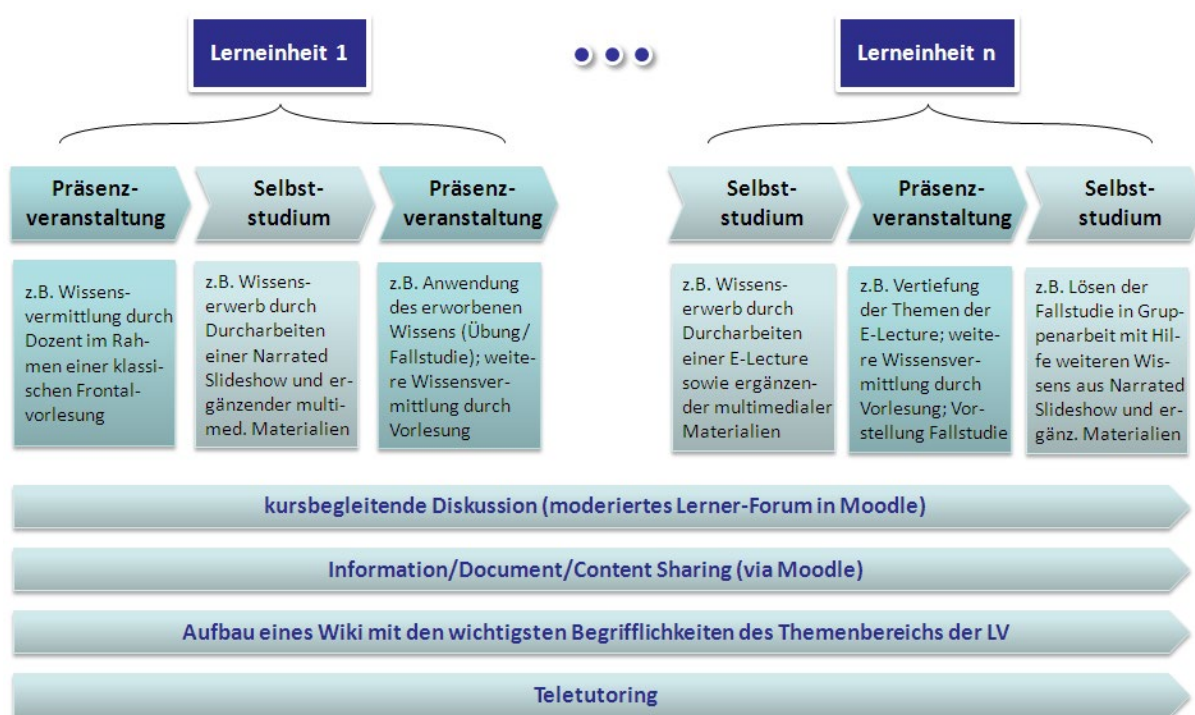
Lerneinheit 1

Lerneinheit n

Präsenzveranstaltung

z.B. Wissensvermittlung durch Dozent im Rahmen einer klassischen Frontalvorlesung

Selbststudium

z.B. Wissenserwerb durch Durcharbeiten einer Narrated Slideshow und ergänzender multimed. Materialien

Präsenzveranstaltung

z.B. Anwendung des erworbenen Wissens (Übung/ Fallstudie); weitere Wissensvermittlung durch Vorlesung

Selbststudium

z.B. Wissenserwerb durch Durcharbeiten einer E-Lecture sowie ergänzender multimedialer Materialien

Präsenzveranstaltung

z.B. Vertiefung der Themen der E-Lecture; weitere Wissensvermittlung durch Vorlesung; Vorstellung Fallstudie

Selbststudium

z.B. Lösen der Fallstudie in Gruppenarbeit mit Hilfe weiteren Wissens aus Narrated Slideshow und ergänz. Materialien

kursbegleitende Diskussion (moderiertes Lerner-Forum in Moodle)

Information/Document/Content Sharing (via Moodle)

Aufbau eines Wiki mit den wichtigsten Begrifflichkeiten des Themenbereichs der LV

Teletutoring